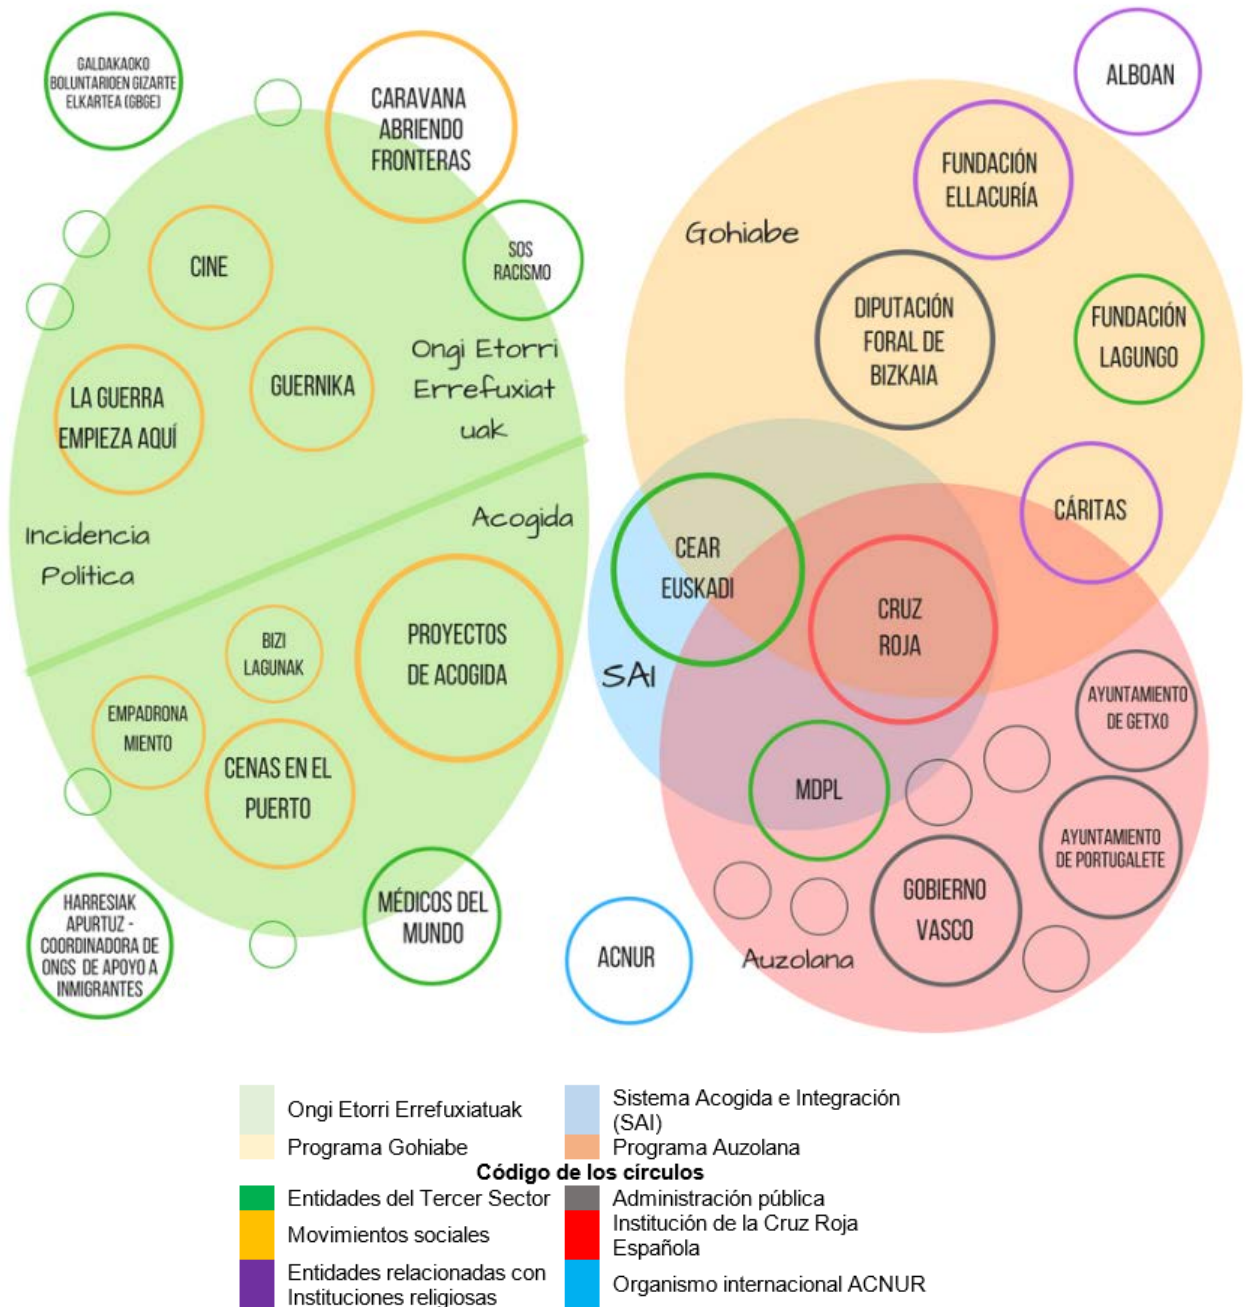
GALDAKAOKO BOLUNTARIOEN GIZARTE ELKARTEA (GBGE)

CARAVANA ABRIENDO FRONTERAS

ALBOAN

FUNDACIÓN ELLACURÍA

Gohiabe

CINE

SOS RACISMO

DIPUTACIÓN FORAL DE BIZKAIA

FUNDACIÓN LAGUNGO

Ongi Etorri Errefuxiat uak

GUERNIKA

LA GUERRA EMPIEZA AQUÍ

CÁRITAS

Acogida

Incidencia Politica

CEAR EUSKADI

CRUZ ROJA

PROYECTOS DE ACOGIDA

BIZI LAGUNAK

SAI

EMPADRONA MIENTO

AYUNTAMIENTO DE GETXO

CENAS EN EL PUERTO

MDPL

AYUNTAMIENTO DE PORTUGALETE

HARRESIAK APURTUZ - COORDINADORA DE ONGS DE APOYO A INMIGRANTES

MÉDICOS DEL MUNDO

GOBIERNO VASCO

ACNUR

Auzolana

Ongi Etorri Errefuxiatuak
Sistema Acogida e Integración (SAI)
Programa Gohiabe
Programa Auzolana

Código de los círculos

Entidades del Tercer Sector
Administración pública
Movimientos sociales
Institución de la Cruz Roja Española
Entidades relacionadas con Instituciones religiosas
Organismo internacional ACNUR